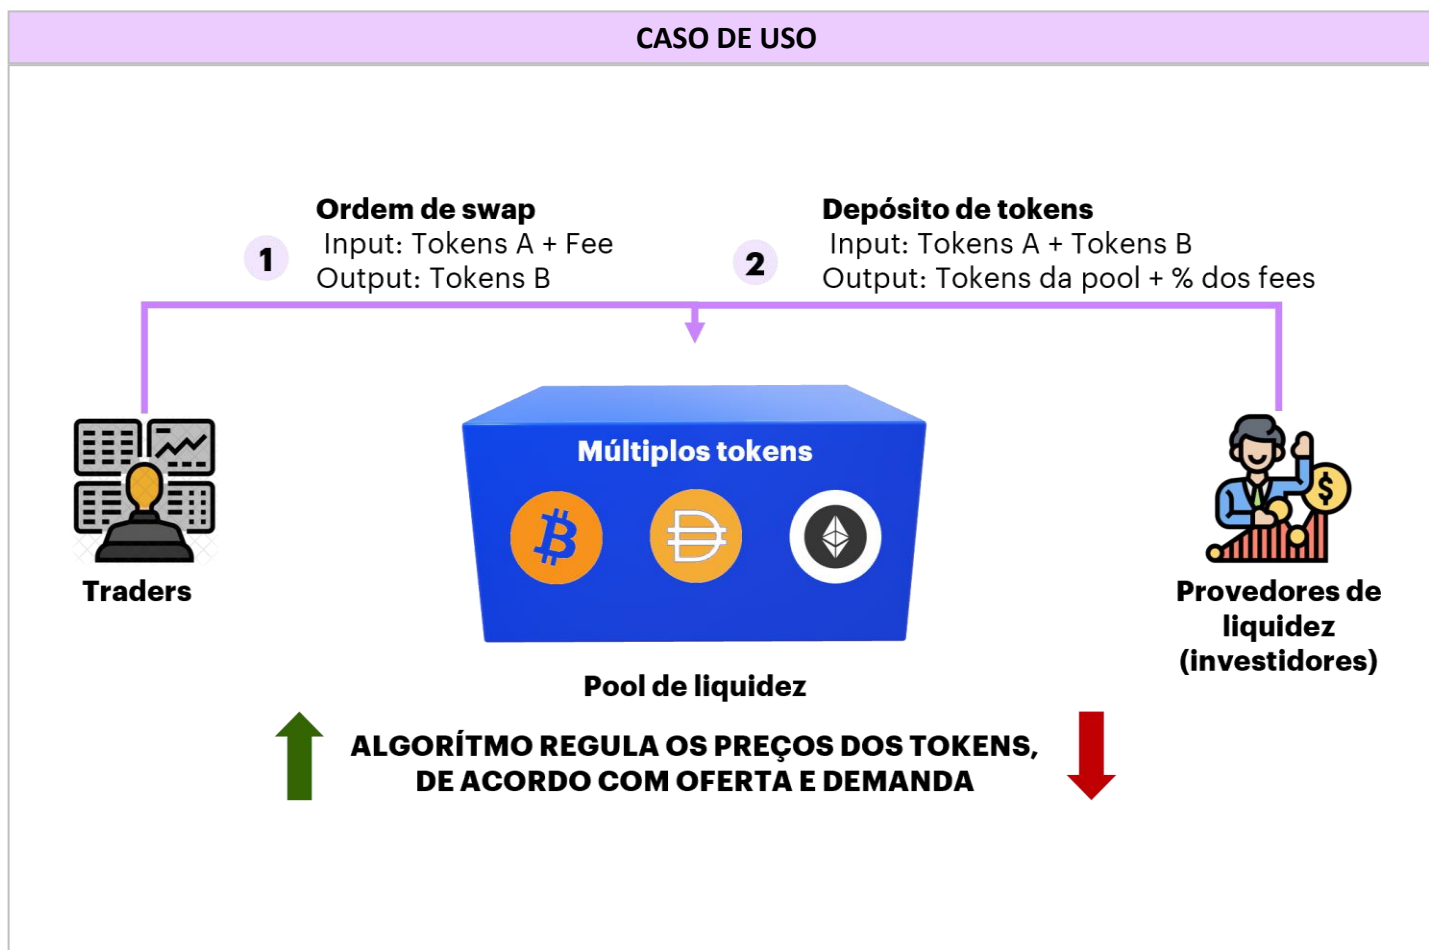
CASO DE USO

1 Ordem de swap
Input: Tokens A + Fee
Output: Tokens B

2 Depósito de tokens
Input: Tokens A + Tokens B
Output: Tokens da pool + % dos fees

Traders

Múltiplos tokens

Pool de liquidez

Provedores de liquidez (investidores)

ALGORÍTMO REGULA OS PREÇOS DOS TOKENS, DE ACORDO COM OFERTA E DEMANDA